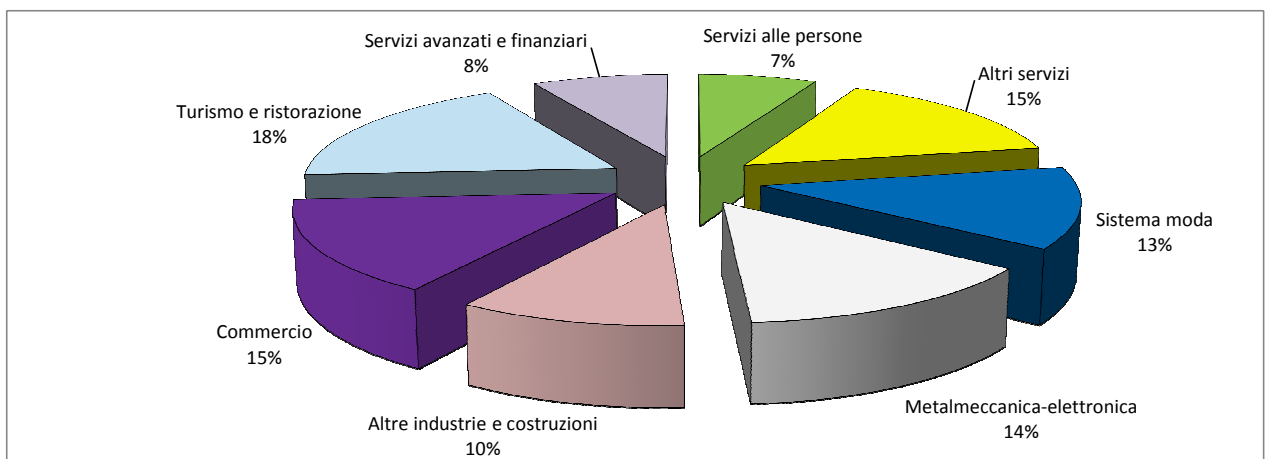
Servizi avanzati e finanziari
8%

Servizi alle persone
7%

Altri servizi
15%

Turismo e ristorazione
18%

Sistema moda
13%

Commercio
15%

Metalmeccanica-elettronica
14%

Altre industrie e costruzioni
10%